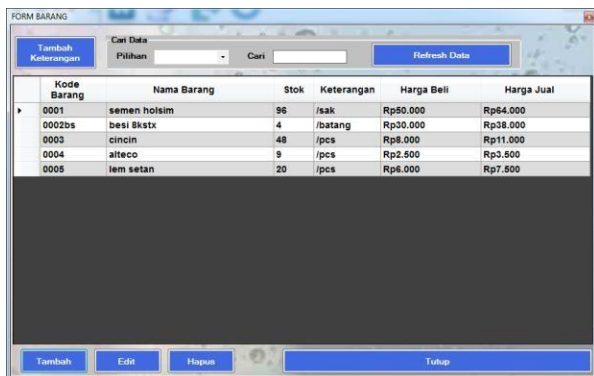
FORM BARANG

Tambah Keterangan

Cari Data
Pilihan
Cari

Refresh Data

| Kode Barang | Nama Barang | Stok | Keterangan | Harga Beli | Harga Jual |
|---|---|---|---|---|---|
| 0001 | semen holsim | 96 | /sak | Rp50.000 | Rp64.000 |
| 0002bs | besi 8kstx | 4 | /batang | Rp30.000 | Rp38.000 |
| 0003 | cincin | 48 | /pcs | Rp8.000 | Rp11.000 |
| 0004 | alteco | 9 | /pcs | Rp2.500 | Rp3.500 |
| 0005 | lem setan | 20 | /pcs | Rp6.000 | Rp7.500 |

Tambah
Edit
Hapus
Tutup